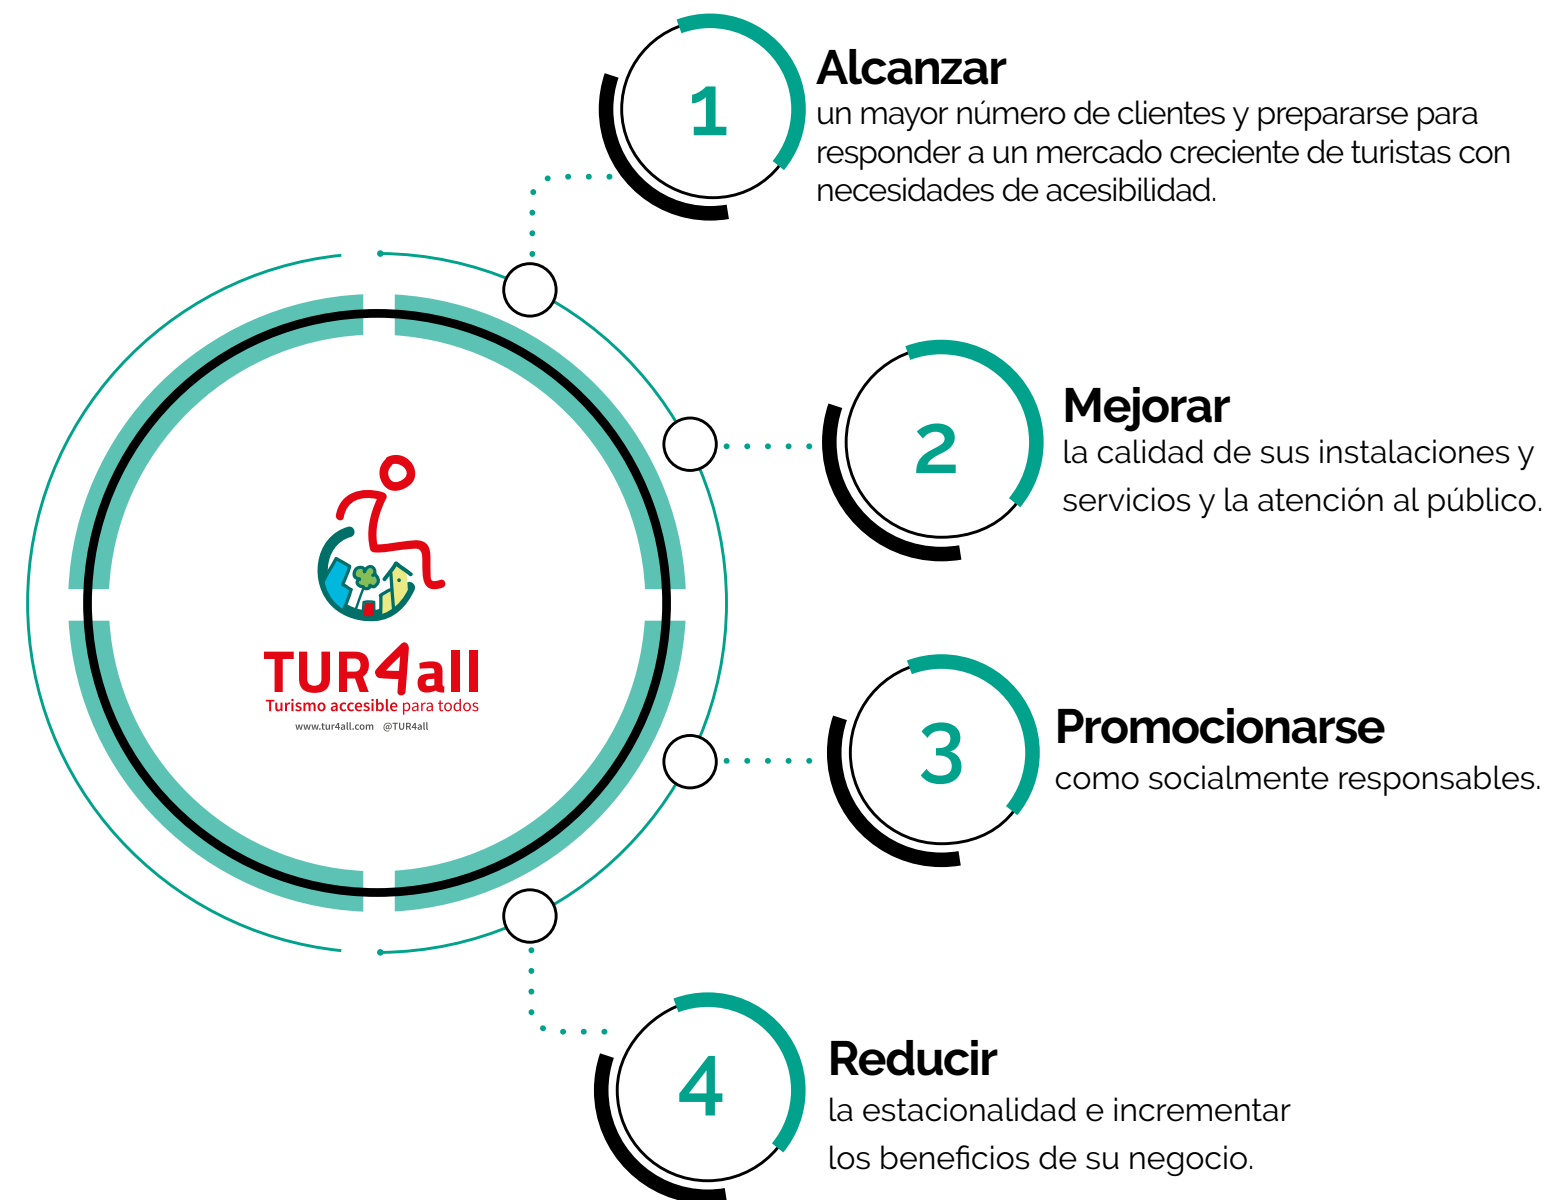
TUR4all
Turismo accesible para todos
www.tur4all.com @TUR4all

1
Alcanzar
un mayor número de clientes y prepararse para responder a un mercado creciente de turistas con necesidades de acesibilidad.

2
Mejorar
la calidad de sus instalaciones y servicios y la atención al público.

3
Promocionarse
como socialmente responsables.

4
Reducir
la estacionalidad e incrementar los beneficios de su negocio.